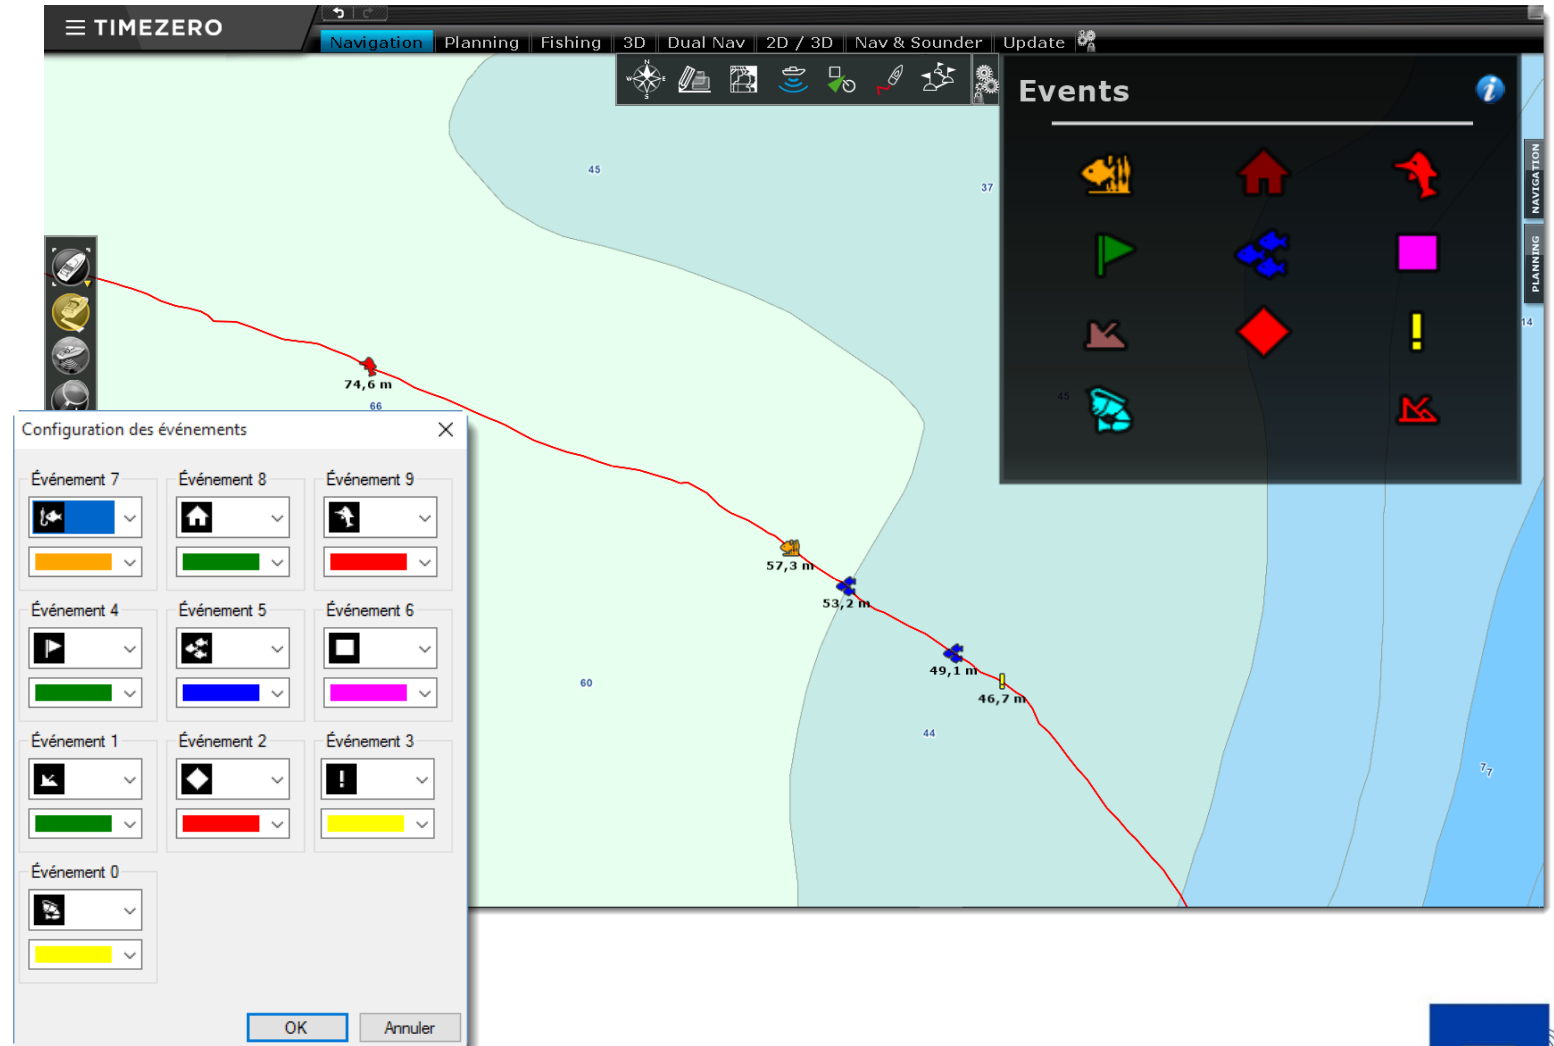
TIMEZERO

Navigation Planning Fishing 3D Dual Nav 2D / 3D Nav & Sounder Update

Events

NAVIGATION
PLANNING

45
37
74,6 m
66
57,3 m
53,2 m
49,1 m
46,7 m
60
44
14
45
77

Configuration des événements

Événement 7
Événement 8
Événement 9
Événement 4
Événement 5
Événement 6
Événement 1
Événement 2
Événement 3
Événement 0

OK
Annuler